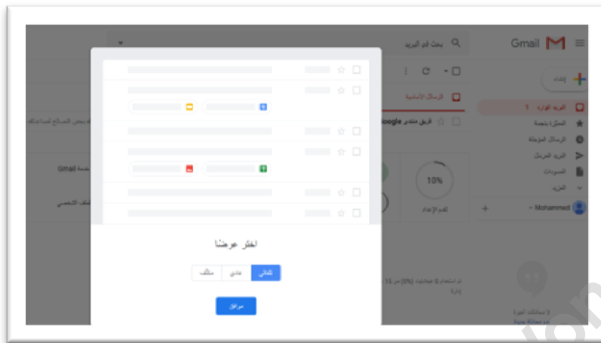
Gmail

بحث في البريد

إنشاء

البريد الوارد 1

المميزة بنجمة

الرسائل المؤجلة

البريد المرسل

المسودات

المزيد

Mohammed

الرسائل الأساسية

فريق منتدى Google

10%

تقدم الإعداد

Gmail

اختر عرضًا

تلقائي

عادي

مكثّف

موافق

تم استخدام 0 غيغابايت (0%) من 15 غيغابايت

إدارة